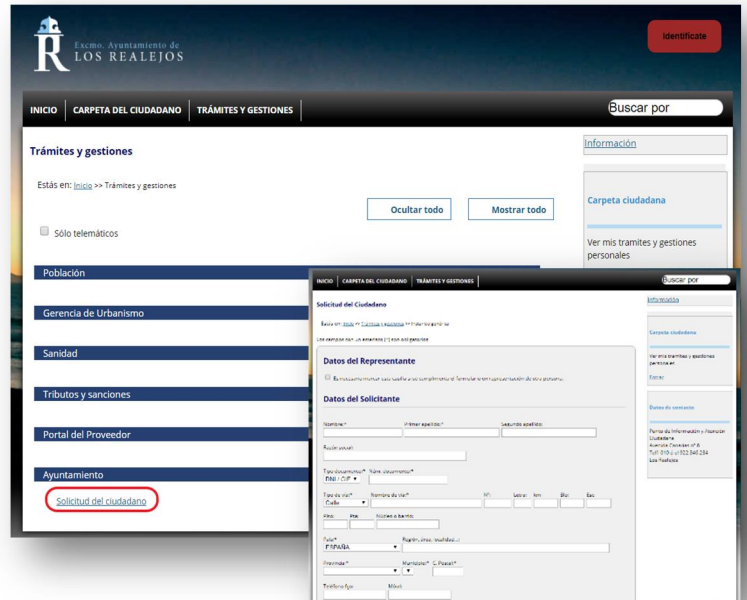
Excmo. Ayuntamiento de
LOS REALEJOS

Identifícate

INICIO | CARPETA DEL CIUDADANO | TRÁMITES Y GESTIONES

Buscar por

Trámites y gestiones

Estás en: Inicio >> Trámites y gestiones

Ocultar todo

Mostrar todo

Sólo telemáticos

Población

Gerencia de Urbanismo

Sanidad

Tributos y sanciones

Portal del Proveedor

Ayuntamiento

Solicitud del ciudadano

Información

Carpeta ciudadana

Ver mis tramites y gestiones personales

INICIO | CARPETA DEL CIUDADANO | TRÁMITES Y GESTIONES

Buscar por

Solicitud del Ciudadano

Estás en: Inicio >> Trámites y gestiones >> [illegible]

Los campos con un asterisco (*) son obligatorios

Datos del Representante

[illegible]

Datos del Solicitante

Nombre:*

Primer apellido:*

Segundo apellido:

Razón social:

Tipo documento:*

DNI / CIF

Núm. documento:*

Tipo de vía:*

Calle

Nombre de vía:*

Nº:

Letra:

Km:

Bloq:

Esc:

Piso:

Pta:

Núcleo o barrio:

País*

ESPAÑA

Región, área, localidad...:

Provincia:*

Municipio:*

C. Postal:*

Teléfono fijo:

Móvil:

Información

Carpeta ciudadana

Ver mis tramites y gestiones personales en

Tarrar

Datos de contacto

Punto de Información y Atención Ciudadana
Avenida Canarias nº 6
Telf: 010 ó el 922 346 234
Los Realejos